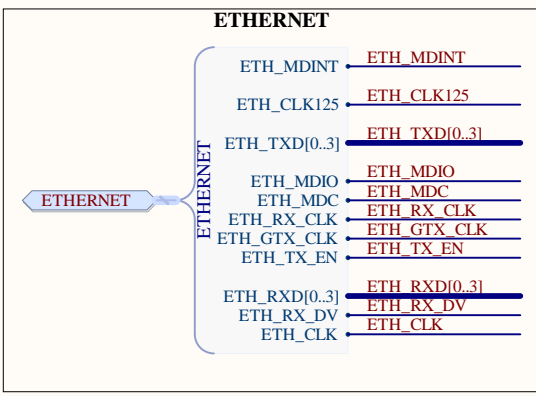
ETHERNET

ETHERNET

ETHERNET

ETH_MDINT
ETH_CLK125
ETH_TXD[0..3]
ETH_MDIO
ETH_MDC
ETH_RX_CLK
ETH_GTX_CLK
ETH_TX_EN
ETH_RXD[0..3]
ETH_RX_DV
ETH_CLK

ETH_MDINT
ETH_CLK125
ETH_TXD[0..3]
ETH_MDIO
ETH_MDC
ETH_RX_CLK
ETH_GTX_CLK
ETH_TX_EN
ETH_RXD[0..3]
ETH_RX_DV
ETH_CLK